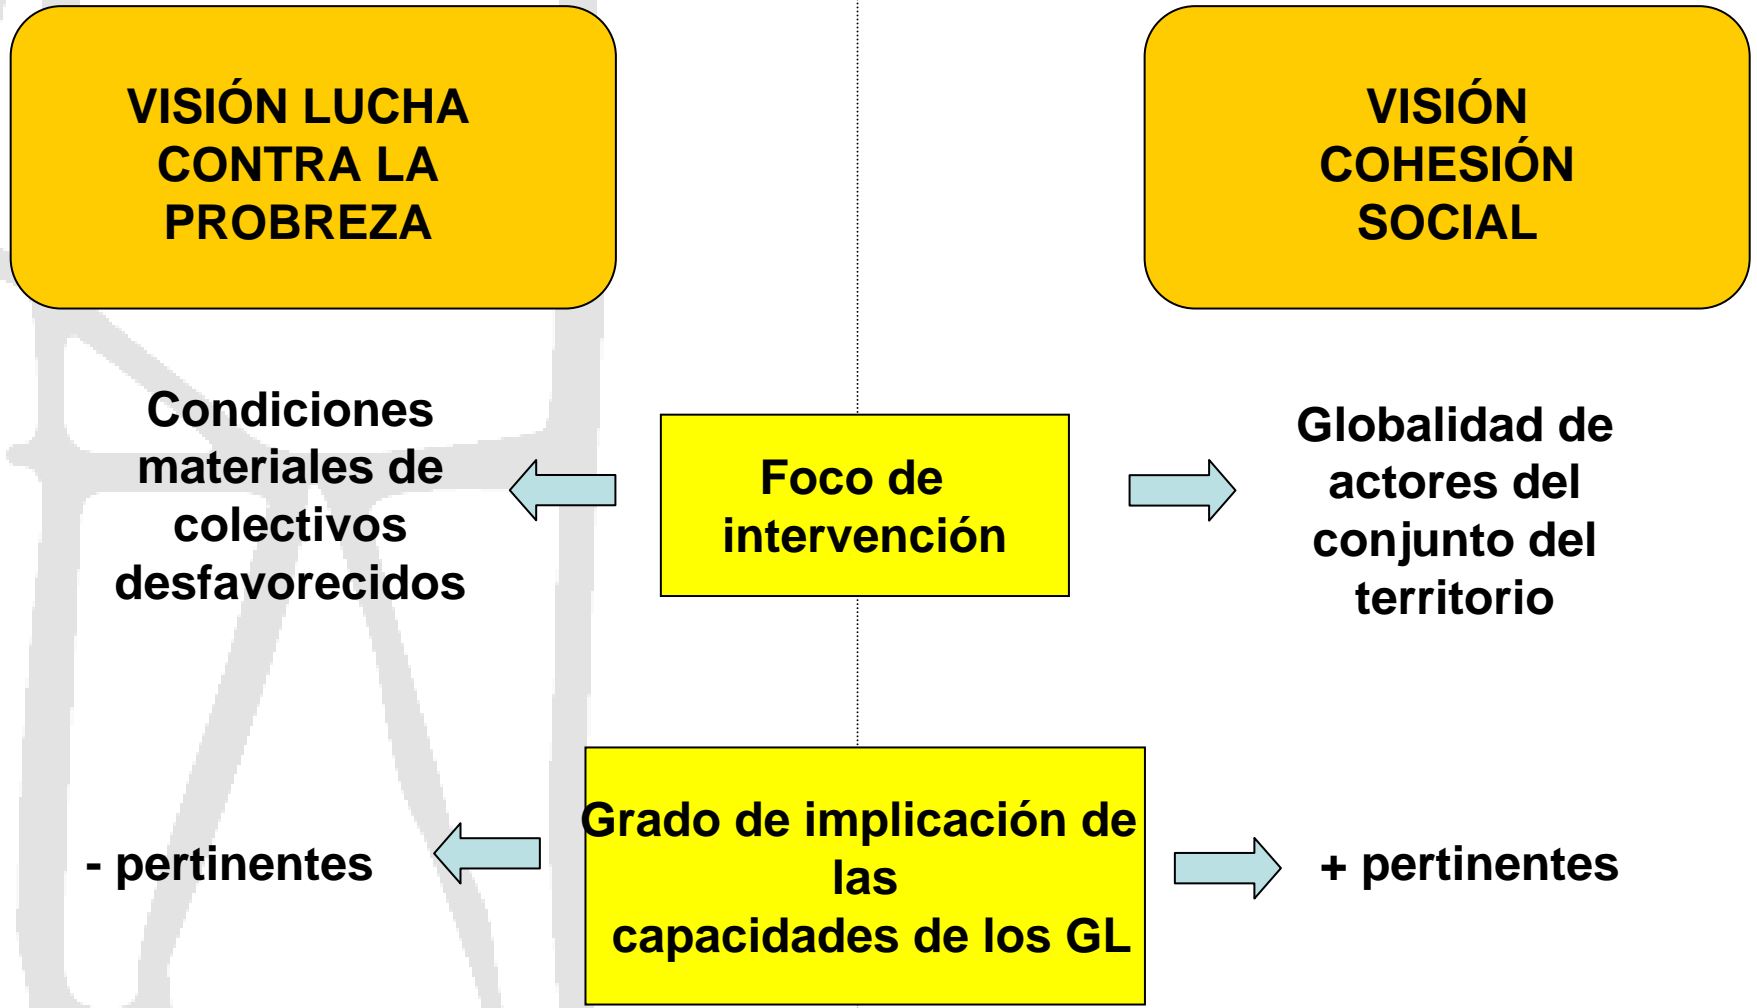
VISIÓN LUCHA CONTRA LA PROBREZA

VISIÓN COHESIÓN SOCIAL

Condiciones materiales de colectivos desfavorecidos

Foco de intervención

Globalidad de actores del conjunto del territorio

- pertinentes

Grado de implicación de las capacidades de los GL

+ pertinentes